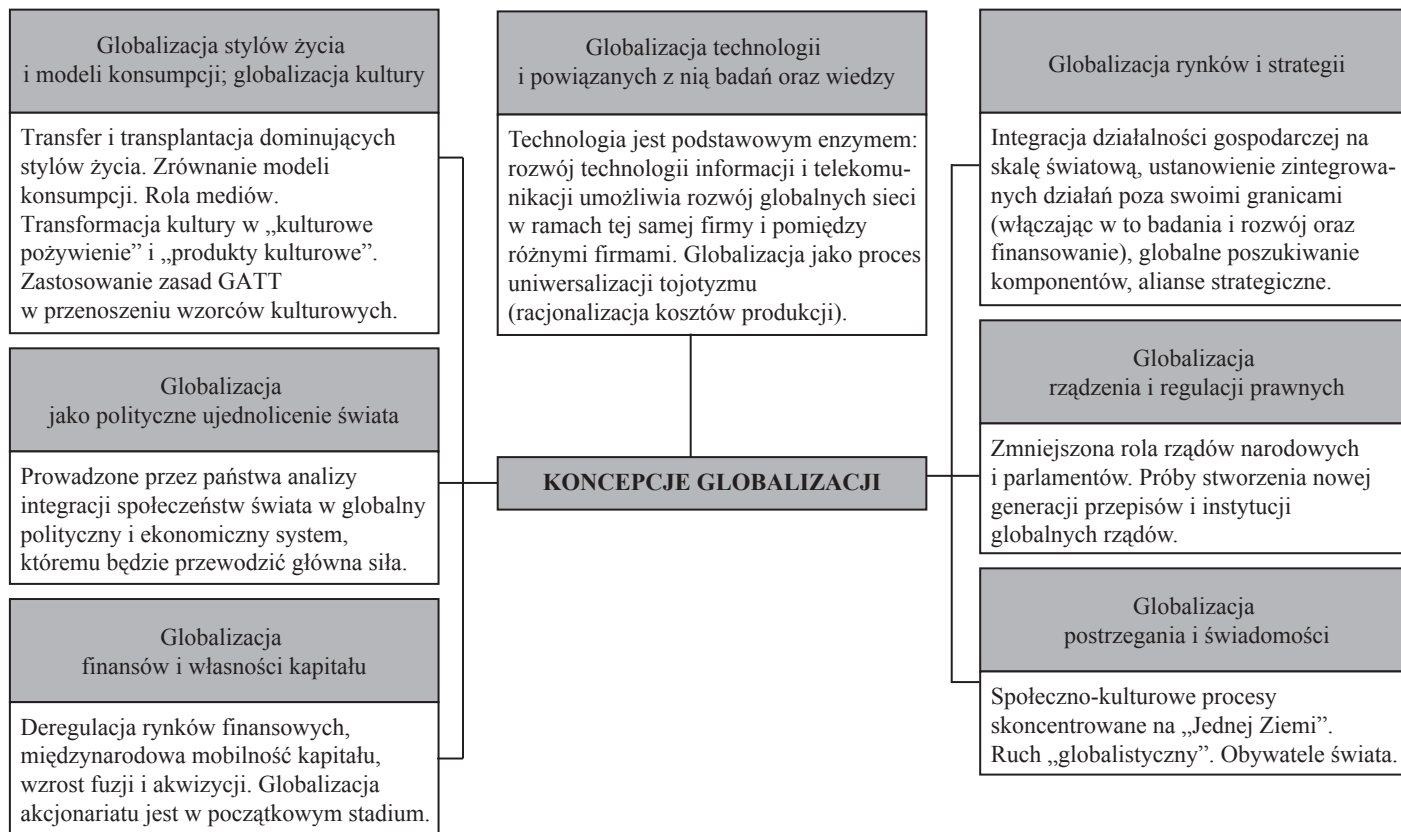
Globalizacja stylów życia i modeli konsumpcji; globalizacja kultury

Transfer i transplantacja dominujących stylów życia. Zrównanie modeli konsumpcji. Rola mediów. Transformacja kultury w „kulturowe pożywienie" i „produkty kulturowe". Zastosowanie zasad GATT w przenoszeniu wzorców kulturowych.

Globalizacja jako polityczne ujednolicenie świata

Prowadzone przez państwa analizy integracji społeczeństw świata w globalny polityczny i ekonomiczny system, któremu będzie przewodzić główna siła.

Globalizacja finansów i własności kapitału

Deregulacja rynków finansowych, międzynarodowa mobilność kapitału, wzrost fuzji i akwizycji. Globalizacja akcjonariatu jest w początkowym stadium.

Globalizacja technologii i powiązanych z nią badań oraz wiedzy

Technologia jest podstawowym enzymem: rozwój technologii informacji i telekomunikacji umożliwia rozwój globalnych sieci w ramach tej samej firmy i pomiędzy różnymi firmami. Globalizacja jako proces uniwersalizacji tojotyzmu (racjonalizacja kosztów produkcji).

KONCEPCJE GLOBALIZACJI

Globalizacja rynków i strategii

Integracja działalności gospodarczej na skalę światową, ustanowienie zintegrowanych działań poza swoimi granicami (włączając w to badania i rozwój oraz finansowanie), globalne poszukiwanie komponentów, alianse strategiczne.

Globalizacja rządzenia i regulacji prawnych

Zmniejszona rola rządów narodowych i parlamentów. Próby stworzenia nowej generacji przepisów i instytucji globalnych rządów.

Globalizacja postrzegania i świadomości

Społeczno-kulturowe procesy skoncentrowane na „Jednej Ziemi". Ruch „globalistyczny". Obywatele świata.